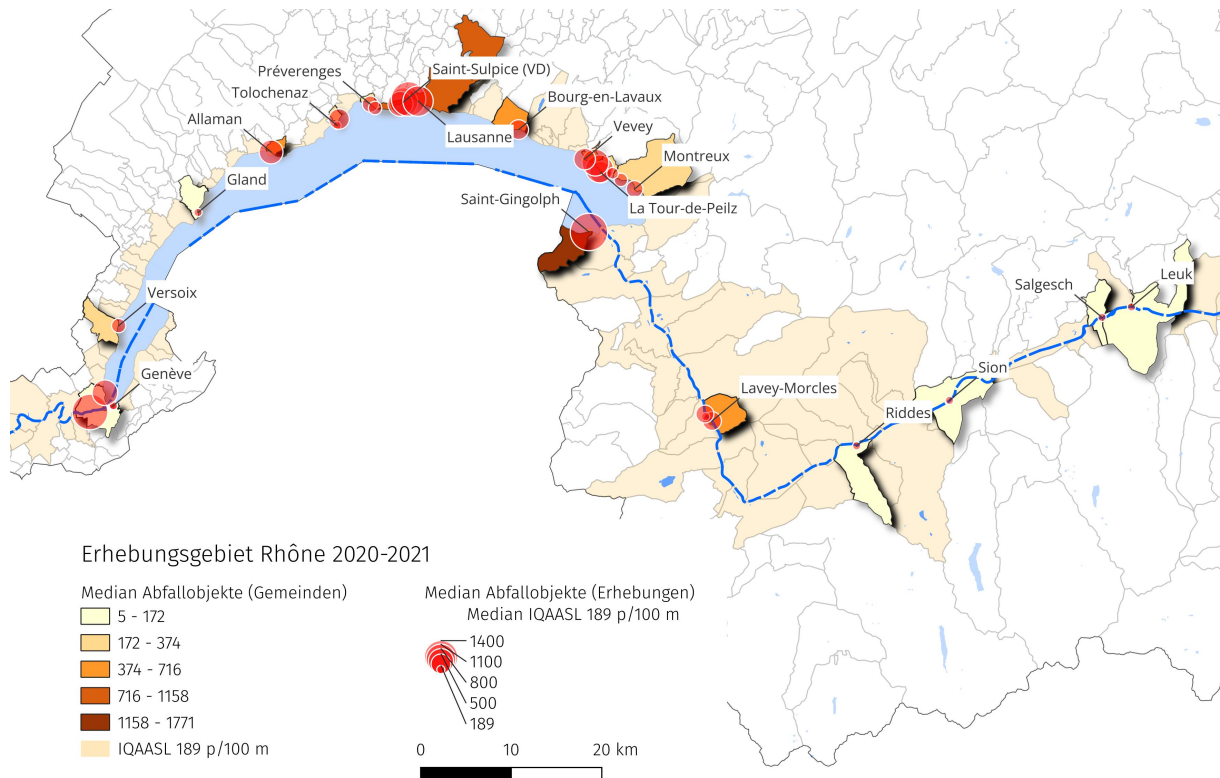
Saint-Sulpice (VD)
Préverenges
Tolochenaz
Bourg-en-Lavaux
Allaman
Lausanne
Vevey
Montreux
Gland
La Tour-de-Peilz
Saint-Gingolph
Versoix
Genève
Lavey-Morcles
Riddes
Sion
Salgesch
Leuk

Erhebungsgebiet Rhône 2020-2021

Median Abfallobjekte (Gemeinden)
5 - 172
172 - 374
374 - 716
716 - 1158
1158 - 1771
IQAASL 189 p/100 m

Median Abfallobjekte (Erhebungen)
Median IQAASL 189 p/100 m
1400
1100
800
500
189

0 10 20 km